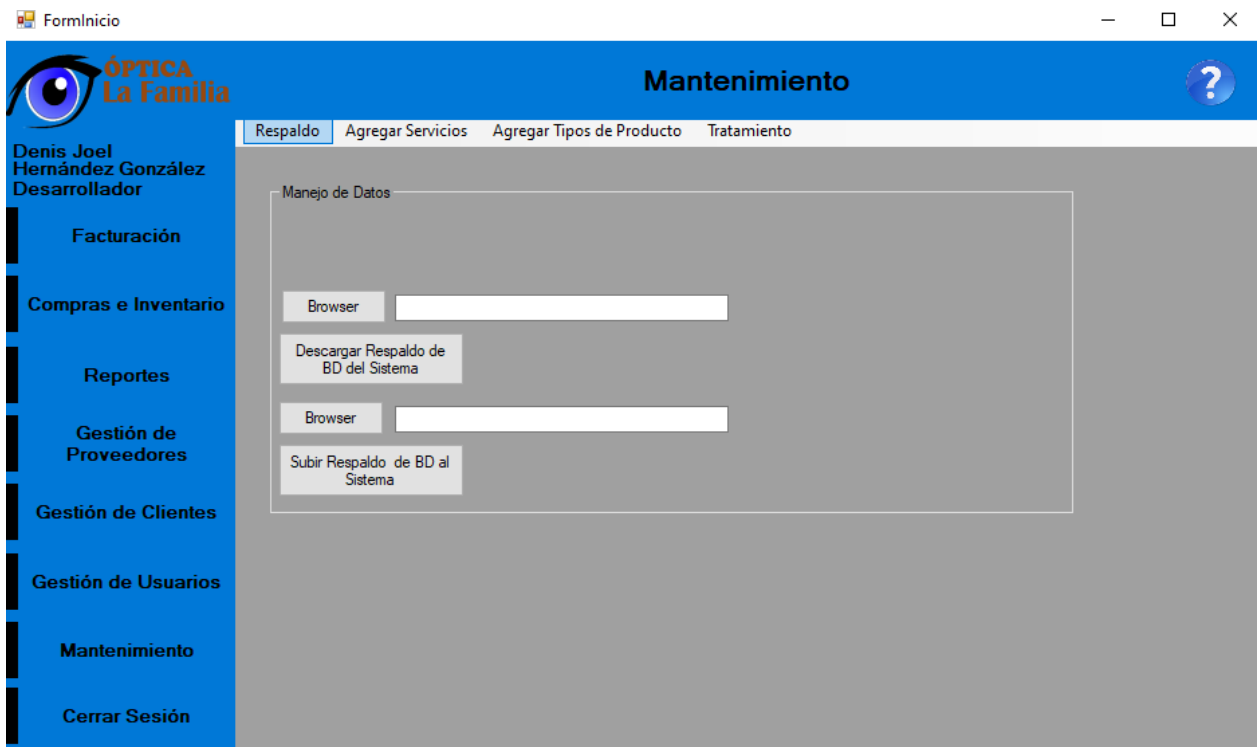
FormInicio

ÓPTICA La Familia

Mantenimiento

?

Denis Joel Hernández González Desarrollador

Facturación

Compras e Inventario

Reportes

Gestión de Proveedores

Gestión de Clientes

Gestión de Usuarios

Mantenimiento

Cerrar Sesión

Respaldo | Agregar Servicios | Agregar Tipos de Producto | Tratamiento

Manejo de Datos

Browser

Descargar Respaldo de BD del Sistema

Browser

Subir Respaldo de BD al Sistema